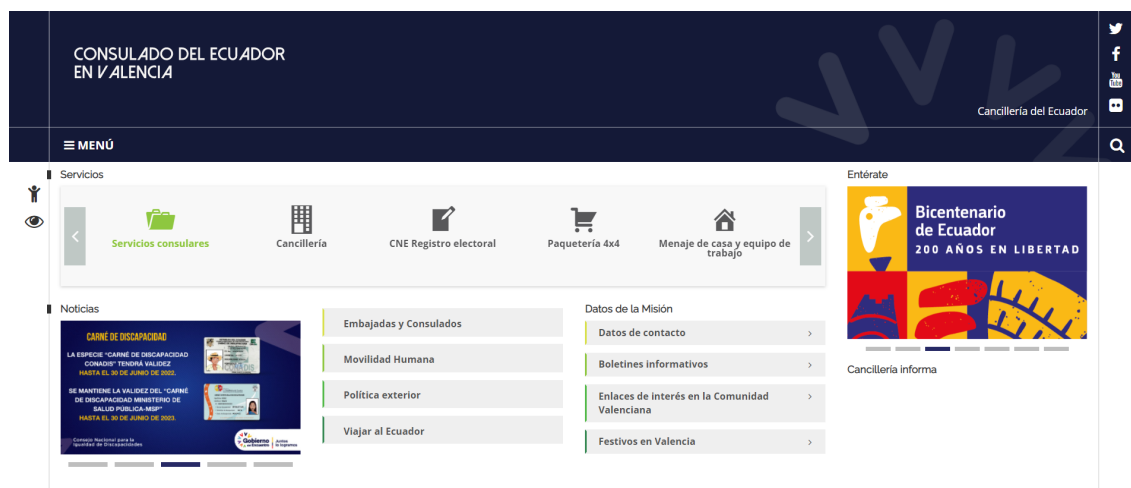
CONSULADO DEL ECUADOR
EN VALENCIA

Cancillería del Ecuador

MENÚ

Servicios

Servicios consulares

Cancillería

CNE Registro electoral

Paquetería 4x4

Menaje de casa y equipo de trabajo

Entérate

Bicentenario de Ecuador
200 AÑOS EN LIBERTAD

Cancillería informa

Noticias

CARNÉ DE DISCAPACIDAD

LA ESPECIE "CARNÉ DE DISCAPACIDAD CONADIS" TENDRÁ VALIDEZ HASTA EL 30 DE JUNIO DE 2022.

SE MANTIENE LA VALIDEZ DEL "CARNÉ DE DISCAPACIDAD MINISTERIO DE SALUD PÚBLICA-MSP" HASTA EL 30 DE JUNIO DE 2023.

Consejo Nacional para la Igualdad de Discapacidades

Gobierno del Encuentro

Juntos lo logramos

Embajadas y Consulados

Movilidad Humana

Política exterior

Viajar al Ecuador

Datos de la Misión

Datos de contacto

Boletines informativos

Enlaces de interés en la Comunidad Valenciana

Festivos en Valencia